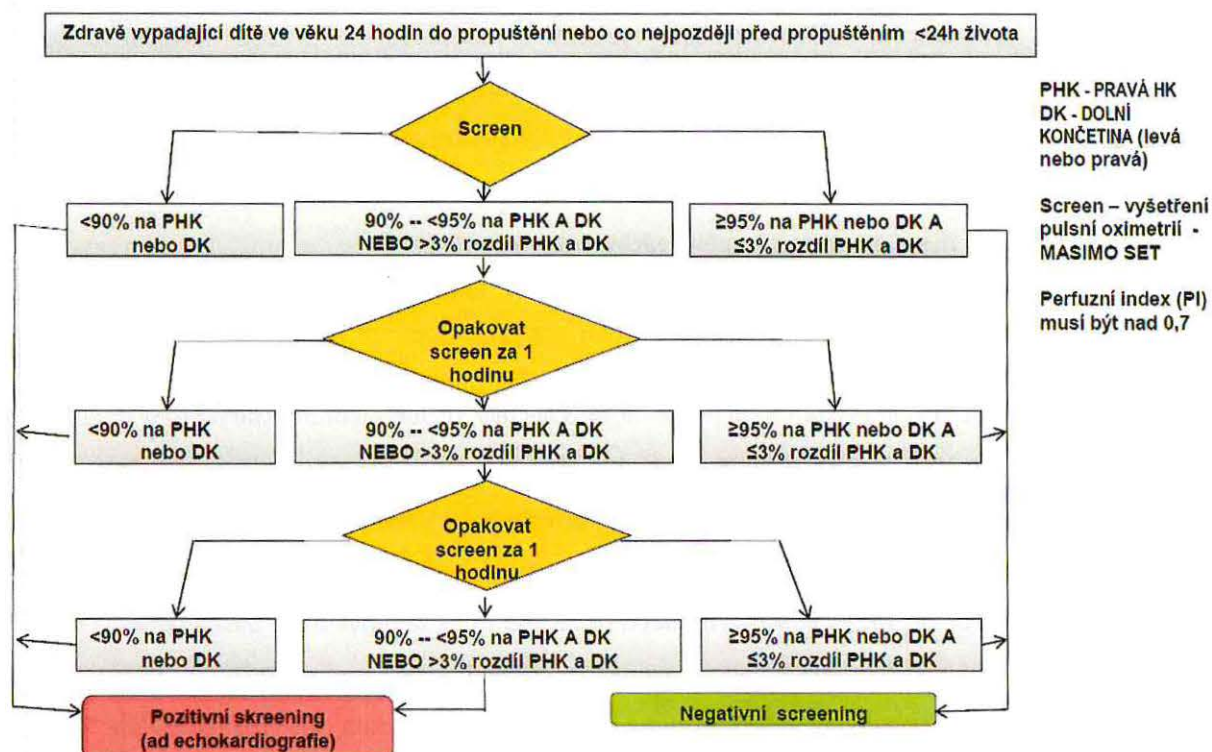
Zdravě vypadající dítě ve věku 24 hodin do propuštění nebo co nejpozději před propuštěním <24h života

Screen

<90% na PHK nebo DK

90% -- <95% na PHK A DK NEBO >3% rozdíl PHK a DK

≥95% na PHK nebo DK A ≤3% rozdíl PHK a DK

Opakovat screen za 1 hodinu

<90% na PHK nebo DK

90% -- <95% na PHK A DK NEBO >3% rozdíl PHK a DK

≥95% na PHK nebo DK A ≤3% rozdíl PHK a DK

Opakovat screen za 1 hodinu

<90% na PHK nebo DK

90% -- <95% na PHK A DK NEBO >3% rozdíl PHK a DK

≥95% na PHK nebo DK A ≤3% rozdíl PHK a DK

Pozitivní skreening (ad echokardiografie)

Negativní screening

PHK - PRAVÁ HK
DK - DOLNÍ KONČETINA (levá nebo pravá)

Screen – vyšetření pulsní oximetrií - MASIMO SET

Perfuzní index (PI) musí být nad 0,7